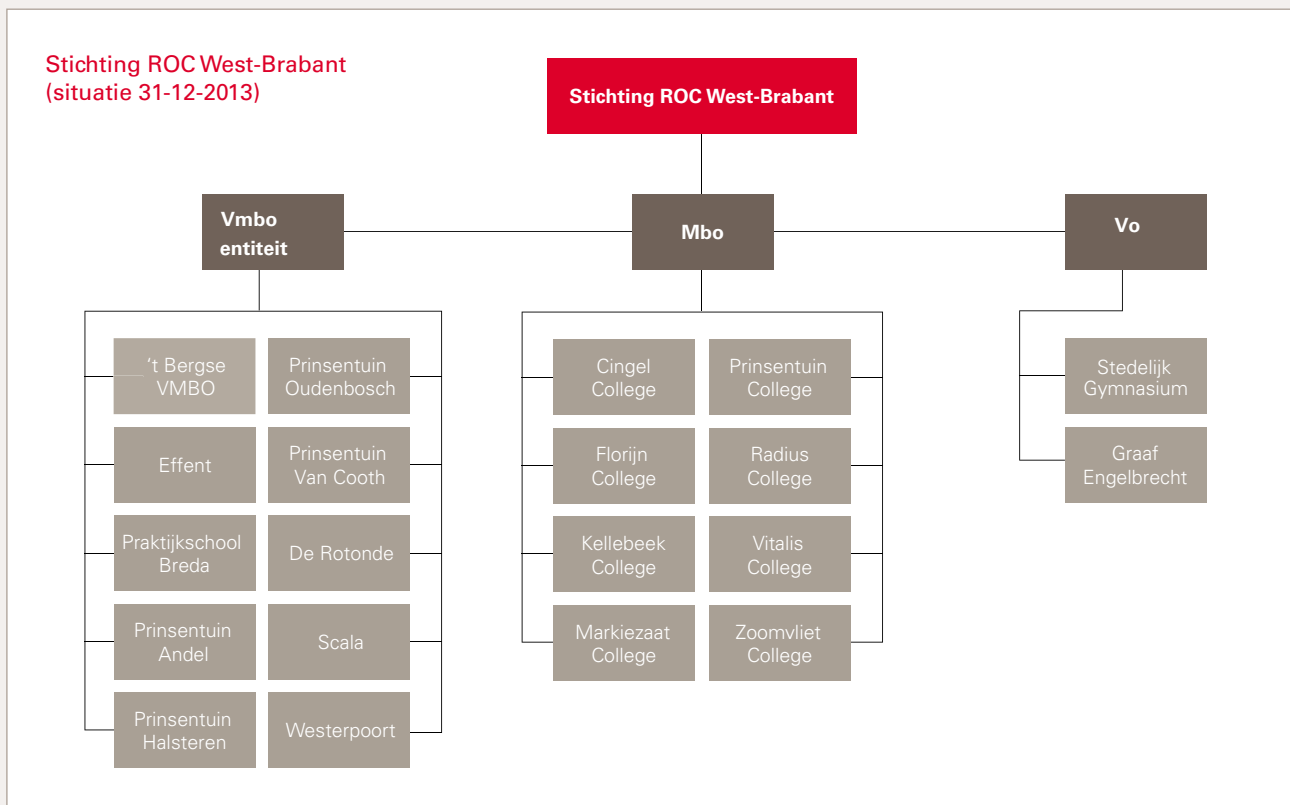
Stichting ROC West-Brabant
(situatie 31-12-2013)

Stichting ROC West-Brabant

Vmbo entiteit

Mbo

Vo

't Bergse VMBO

Prinsentuin Oudenbosch

Effent

Prinsentuin Van Cooth

Praktijkschool Breda

De Rotonde

Prinsentuin Andel

Scala

Prinsentuin Halsteren

Westerpoort

Cingel College

Prinsentuin College

Florijn College

Radius College

Kellebeek College

Vitalis College

Markiezaat College

Zoomvliet College

Stedelijk Gymnasium

Graaf Engelbrecht